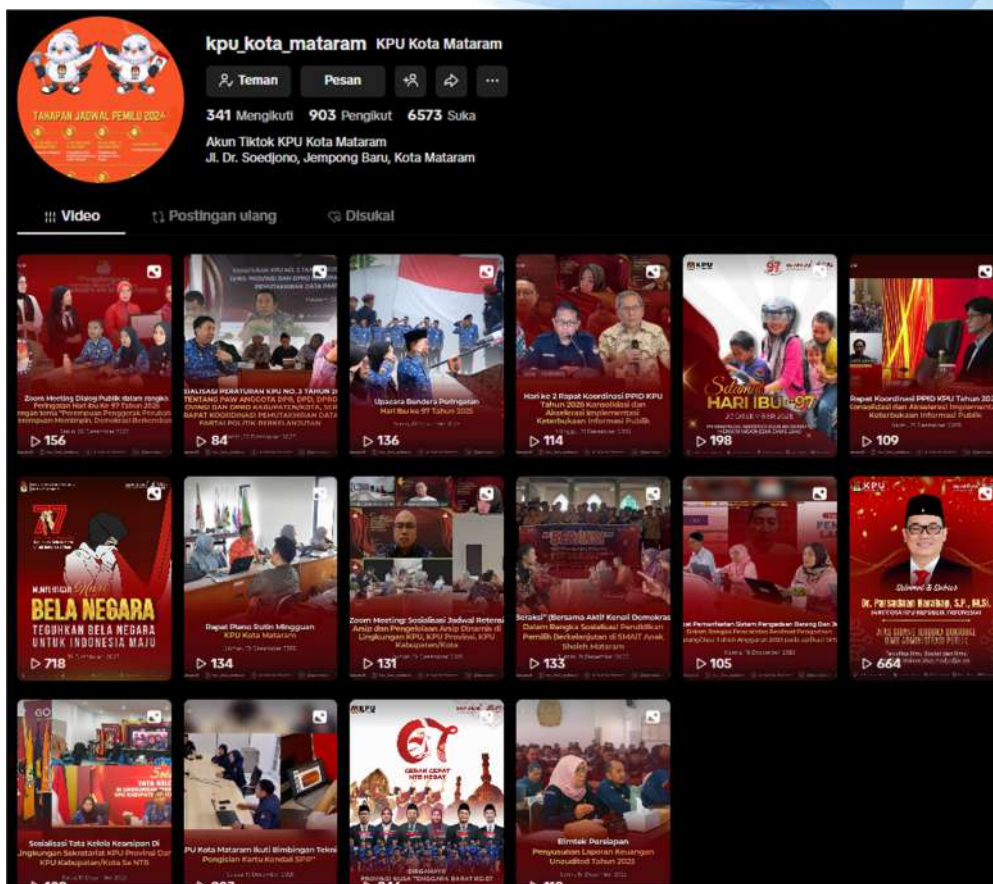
TAHAPAN JADWAL PEMILU 2024

kpu_kota_mataram KPU Kota Mataram

Teman Pesan

341 Mengikuti 903 Pengikut 6573 Suka

Akun Tiktok KPU Kota Mataram
Jl. Dr. Soedjono, Jempong Baru, Kota Mataram

Video Postingan ulang Disukai

Zoom Meeting Dialog Publik dalam rangka Peringatan Hari Ibu ke-97 Tahun 2025 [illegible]
156

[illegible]ALISASI PERATURAN KPU NO. 3 TAHUN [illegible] TENTANG PAW ANGGOTA DPR, DPD, DPRD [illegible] PARTAI POLITIK BERKELANJUTAN
84

Upacara Bendera Peringatan Hari Ibu ke 97 Tahun 2025
136

Hari ke 2 Rapat Koordinasi PPID KPU Tahun 2025 Konsolidasi dan Akselerasi Implementasi Keterbukaan Informasi Publik
114

Selamat HARI IBU ke-97
198

Rapat Koordinasi PPID KPU Tahun 2025 Konsolidasi dan Akselerasi Implementasi Keterbukaan Informasi Publik
109

77
BELA NEGARA
TEGUHKAN BELA NEGARA UNTUK INDONESIA MAJU
718

Rapat Pleno Rutin Mingguan KPU Kota Mataram
134

Zoom Meeting: Sosialisasi Jadwal Retensi Arsip dan Pengelolaan Arsip Dinamis di Lingkungan KPU, KPU Provinsi, KPU Kabupaten/Kota
131

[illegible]kasi" (Bersama Aktif Kenali Demokrasi) Dalam Rangka Sosialisasi Pendidikan Pemilih Berkelanjutan di SMAIT Anak Sholeh Mataram
133

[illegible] Pemanfaatan Sistem Pengadaan Barang Dan Jasa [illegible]
105

KPU
Dr. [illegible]
664

Sosialisasi Tata Kelola Kearsipan Di Lingkungan Sekretariat KPU Provinsi Dan KPU Kabupaten/Kota Se NTB

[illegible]PU Kota Mataram Ikuti Bimbingan Teknis Pengisian Kartu Kendali SPIP

KPU
67
GERAK CEPAT NTB HEBAT

Bimtek Persiapan Penyusunan Laporan Keuangan Unaudited Tahun 2025